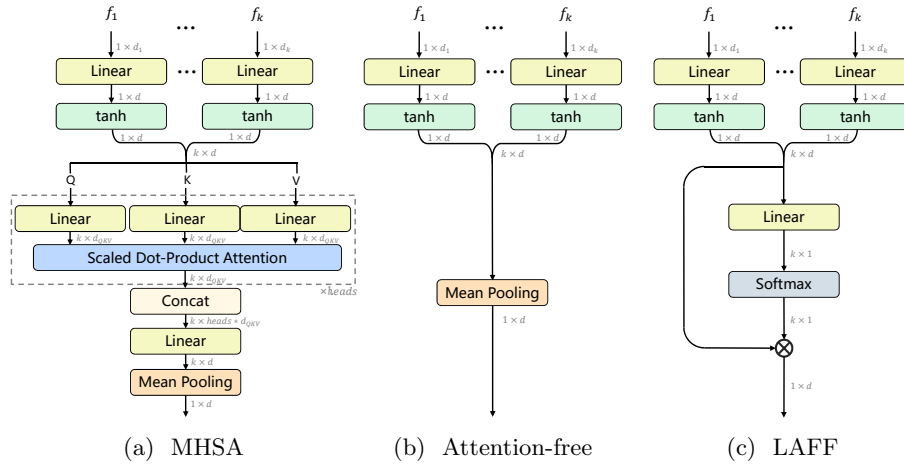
$f_1$ ... $f_k$

$1 \times d_1$ $1 \times d_k$

Linear ... Linear

$1 \times d$ $1 \times d$

tanh tanh

$1 \times d$ $1 \times d$

$k \times d$

Q K V

Linear Linear Linear

$k \times d_{QKV}$ $k \times d_{QKV}$ $k \times d_{QKV}$

Scaled Dot-Product Attention

$k \times d_{QKV}$

$\times heads$

Concat

$k \times heads * d_{QKV}$

Linear

$k \times d$

Mean Pooling

$1 \times d$

(a) MHSA

$f_1$ ... $f_k$

$1 \times d_1$ $1 \times d_k$

Linear ... Linear

$1 \times d$ $1 \times d$

tanh tanh

$1 \times d$ $1 \times d$

$k \times d$

Mean Pooling

$1 \times d$

(b) Attention-free

$f_1$ ... $f_k$

$1 \times d_1$ $1 \times d_k$

Linear ... Linear

$1 \times d$ $1 \times d$

tanh tanh

$1 \times d$ $1 \times d$

$k \times d$

Linear

$k \times 1$

Softmax

$k \times 1$

$\otimes$

$1 \times d$

(c) LAFF